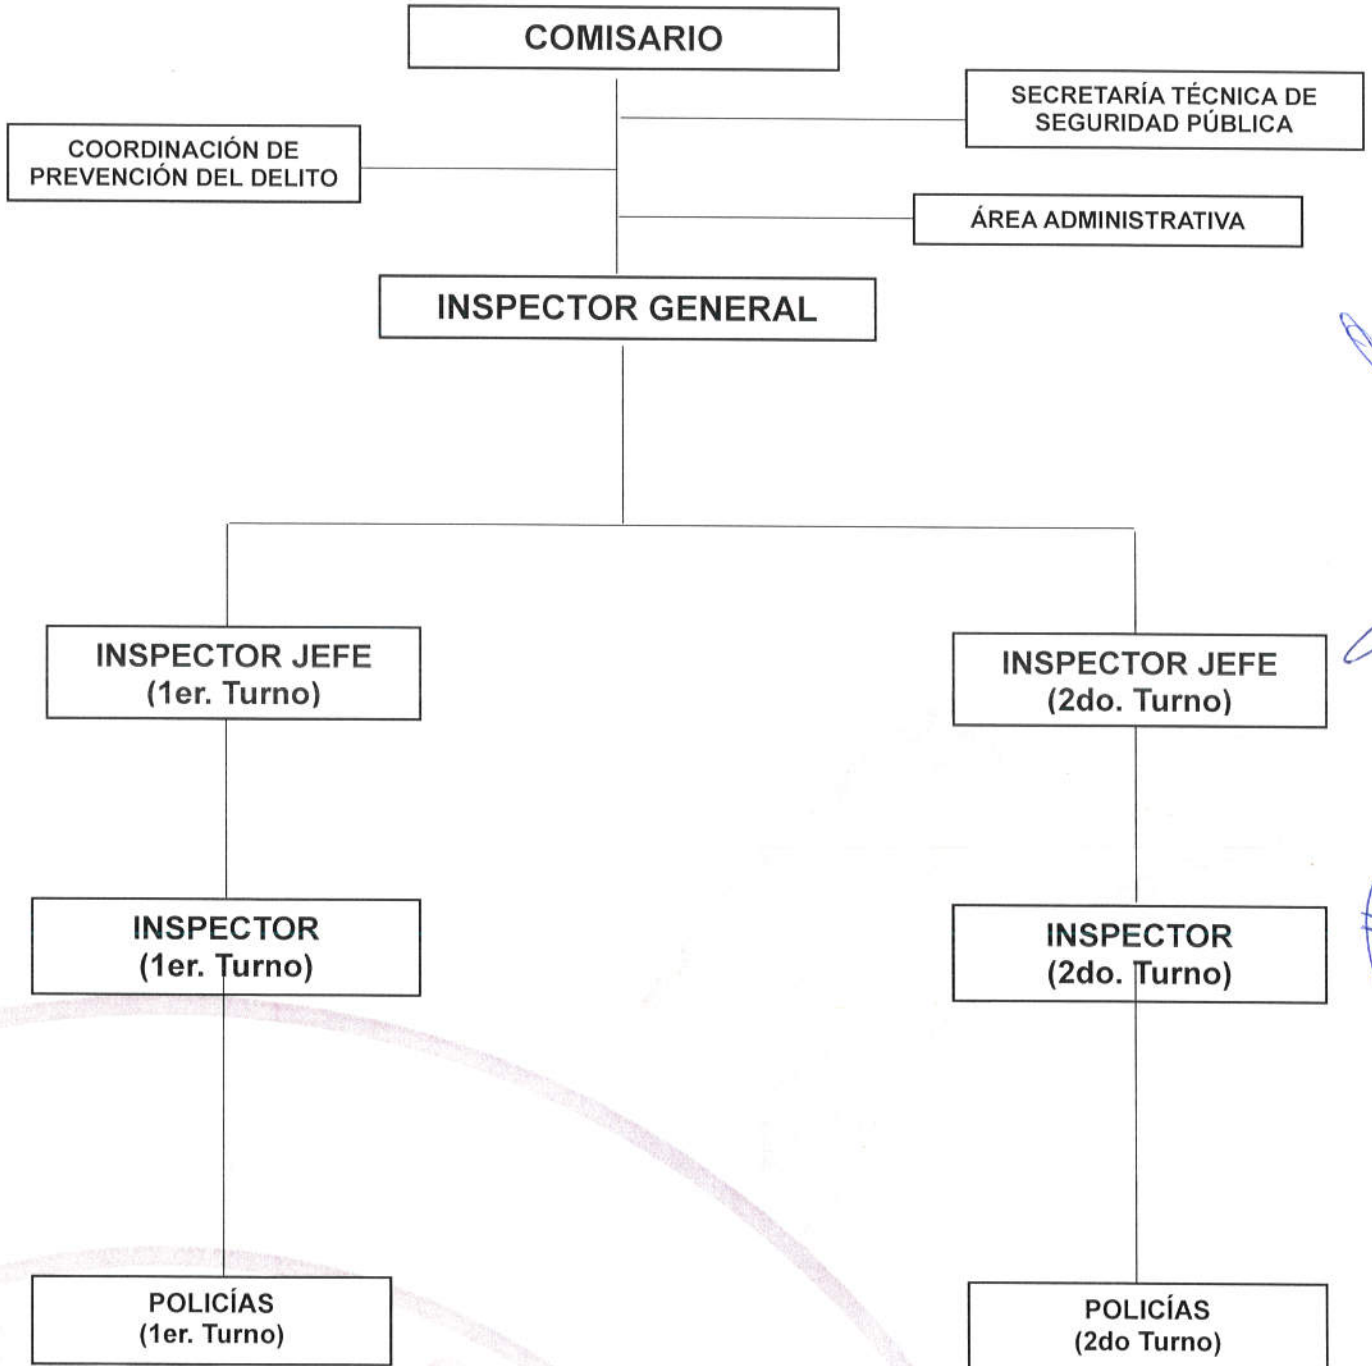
COMISARIO

COORDINACIÓN DE PREVENCIÓN DEL DELITO

SECRETARÍA TÉCNICA DE SEGURIDAD PÚBLICA

ÁREA ADMINISTRATIVA

INSPECTOR GENERAL

INSPECTOR JEFE
(1er. Turno)

INSPECTOR
(1er. Turno)

POLICÍAS
(1er. Turno)

INSPECTOR JEFE
(2do. Turno)

INSPECTOR
(2do. Turno)

POLICÍAS
(2do Turno)